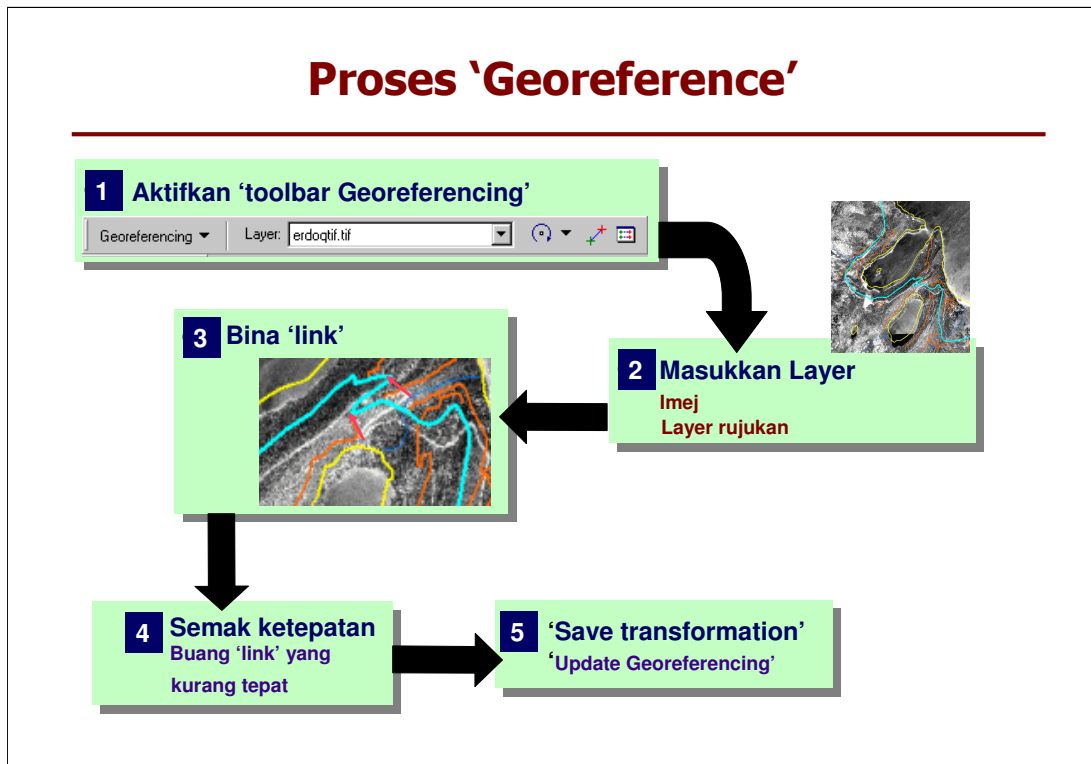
Proses ‘Georeference’

1 Aktifkan ‘toolbar Georeferencing’

Georeferencing ▾ Layer: erdoqtif.tif

2 Masukkan Layer
Imej
Layer rujukan

3 Bina ‘link’

4 Semak ketepatan
Buang ‘link’ yang kurang tepat

5 ‘Save transformation’
‘Update Georeferencing’